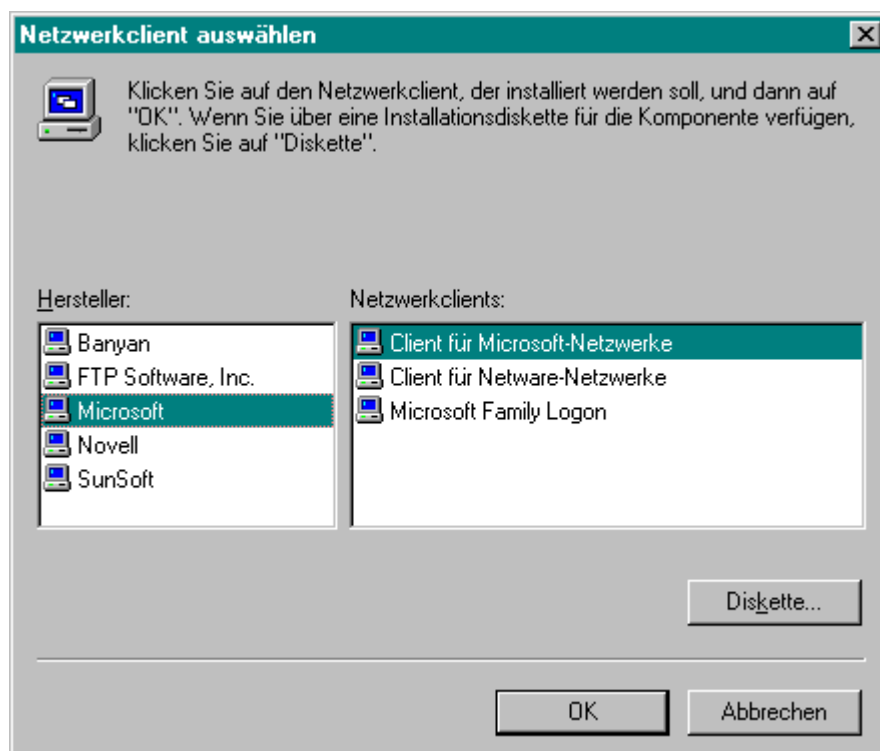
Netzwerkclient auswählen

Klicken Sie auf den Netzwerkclient, der installiert werden soll, und dann auf "OK". Wenn Sie über eine Installationsdiskette für die Komponente verfügen, klicken Sie auf "Diskette".

Hersteller:

Banyan
FTP Software, Inc.
Microsoft
Novell
SunSoft

Netzwerkclients:

Client für Microsoft-Netzwerke
Client für Netware-Netzwerke
Microsoft Family Logon

Diskette...

OK

Abbrechen